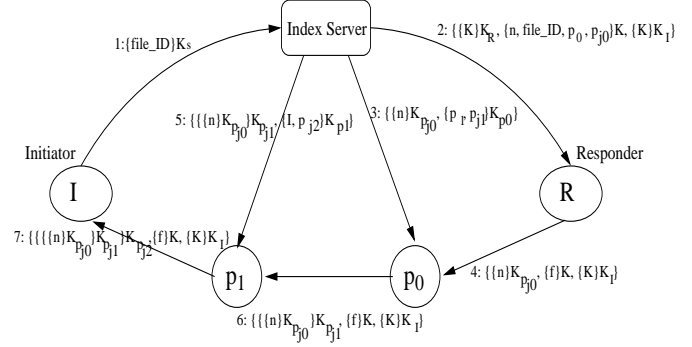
Index Server

1: $\{file\_ID\}Ks$

2: $\{\{K\}K_R, \{n, file\_ID, p_0, p_{j0}\}K, \{K\}K_I\}$

5: $\{\{\{n\}K_{pj0}\}K_{pj1}, \{I, p_{j2}\}K_{p1}\}$

3: $\{\{n\}K_{pj0}, \{p_1, p_{j1}\}K_{p0}\}$

Initiator

Responder

I

R

7: $\{\{\{\{n\}K_{pj0}\}K_{pj1}\}K_{pj2}, \{f\}K, \{K\}K_I\}$

$p_1$

$p_0$

4: $\{\{n\}K_{pj0}, \{f\}K, \{K\}K_I\}$

6: $\{\{\{n\}K_{pj0}\}K_{pj1}, \{f\}K, \{K\}K_I\}$